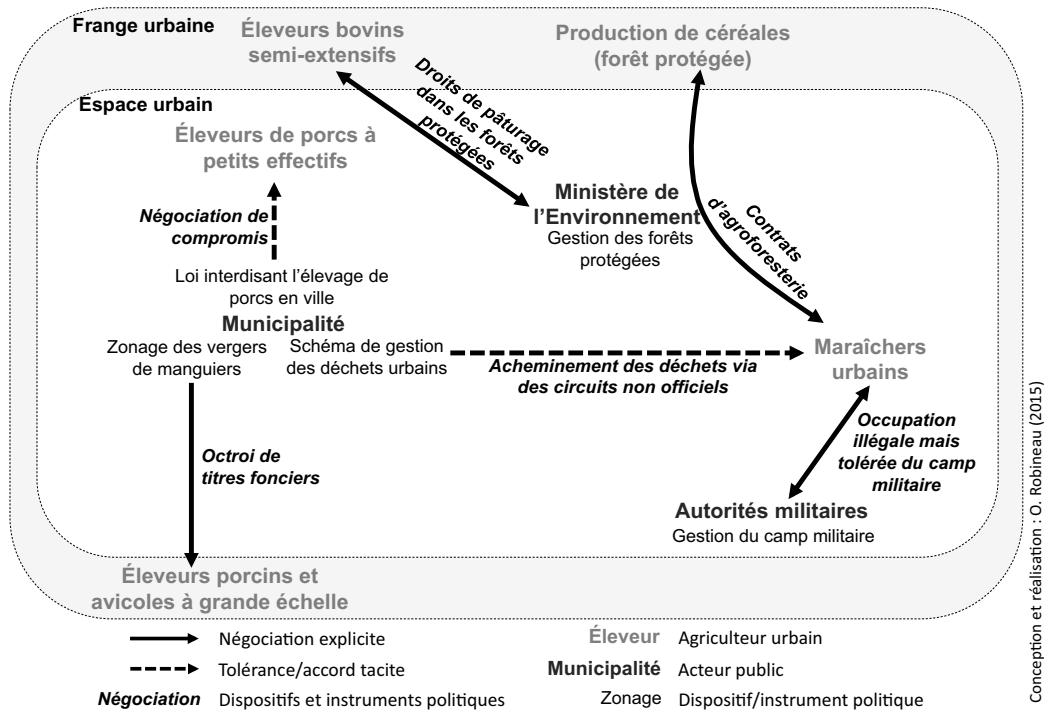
Frange urbaine

Éleveurs bovins semi-extensifs

Production de céréales (forêt protégée)

Espace urbain

Éleveurs de porcs à petits effectifs

Droits de pâturage dans les forêts protégées

Ministère de l'Environnement
Gestion des forêts protégées

Contrats d'agroforesterie

Négociation de compromis

Loi interdisant l'élevage de porcs en ville

Municipalité
Zonage des vergers de manguiers
Schéma de gestion des déchets urbains

Acheminement des déchets via des circuits non officiels

Maraîchers urbains

Occupation illégale mais tolérée du camp militaire

Octroi de titres fonciers

Autorités militaires
Gestion du camp militaire

Éleveurs porcins et avicoles à grande échelle

Négociation explicite
Tolérance/accord tacite
*Négociation* Dispositifs et instruments politiques

Éleveur Agriculteur urbain
Municipalité Acteur public
Zonage Dispositif/instrument politique

Conception et réalisation : O. Robineau (2015)